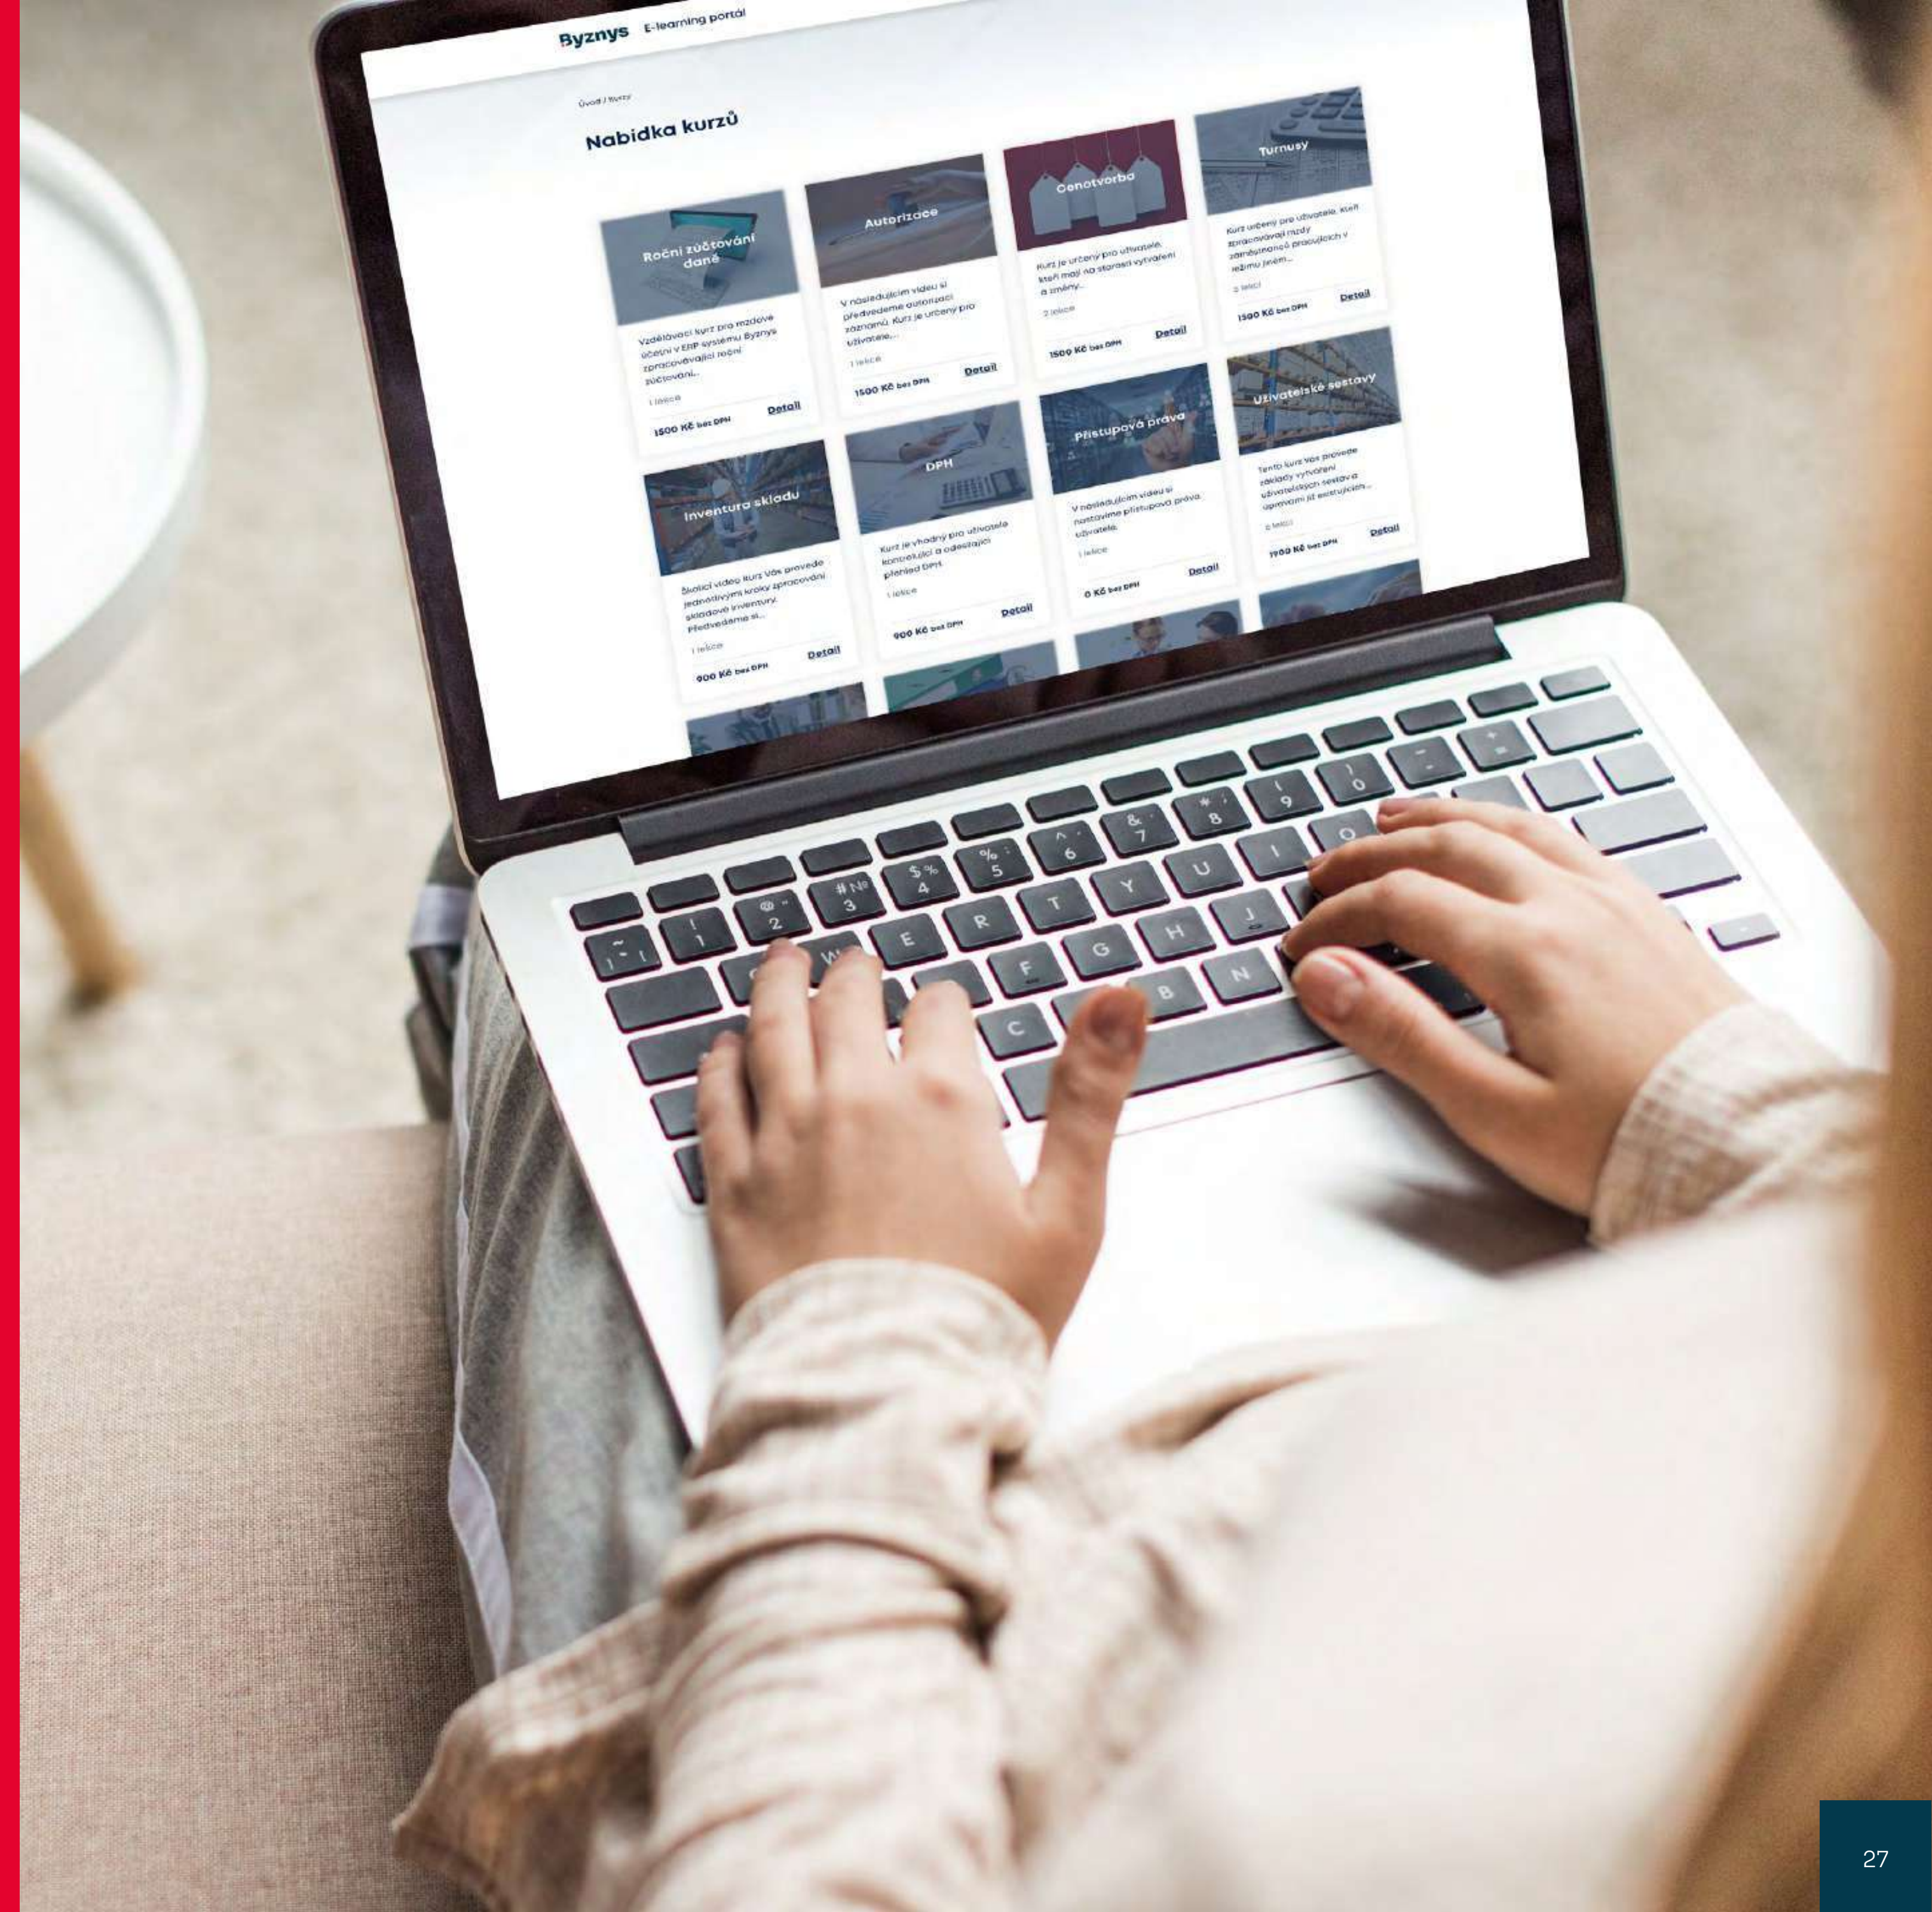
Byznys E-learning portál

Úvod / Kurzy

Nabídka kurzů

Roční zúčtování daně

Vzdělávací kurz pro mzdové účetní v ERP systému Byznys zpracovávající roční zúčtování...

1 lekce

1500 Kč bez DPH

Detail

Autorizace

V následujícím videu si předvedeme autorizaci záznamů. Kurz je určený pro uživatele,...

1 lekce

1500 Kč bez DPH

Detail

Cenotvorba

Kurz je určený pro uživatele, kteří mají na starosti vytváření a změny...

2 lekce

1500 Kč bez DPH

Detail

Turnusy

Kurz určený pro uživatele, kteří zpracovávají mzdy zaměstnanců pracujících v režimu jiném...

2 lekce

1500 Kč bez DPH

Detail

Inventura skladu

Školící video kurz Vás provede jednotlivými kroky zpracování skladové inventury. Předvedeme si...

1 lekce

900 Kč bez DPH

Detail

DPH

Kurz je vhodný pro uživatele kontrolující a odesílající přehled DPH.

1 lekce

900 Kč bez DPH

Detail

Přístupová práva

V následujícím videu si nastavíme přístupová práva uživatele.

1 lekce

0 Kč bez DPH

Detail

Uživatelské sestavy

Tento kurz Vás provede základy vytváření uživatelských sestav a úpravami již existujících...

2 lekce

1900 Kč bez DPH

Detail

27